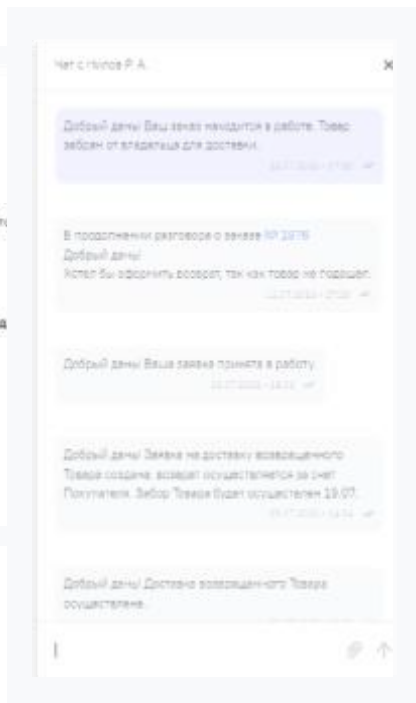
Чат с Нилов Р. А.

Добрый день! Ваш заказ находится в работе. Товар забран от владельца для доставки.

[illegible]

В продолжении разговора о заказе № 1976
Добрый день!
Хотел бы оформить возврат, так как товар не подошел.

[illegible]

Добрый день! Ваша заявка принята в работу.

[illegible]

Добрый день! Заявка на доставку возвращенного Товара создана, возврат осуществляется за счет Покупателя. Забор Товара будет осуществлен 19.07.

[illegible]

Добрый день! Доставка возвращенного Товара осуществлена.